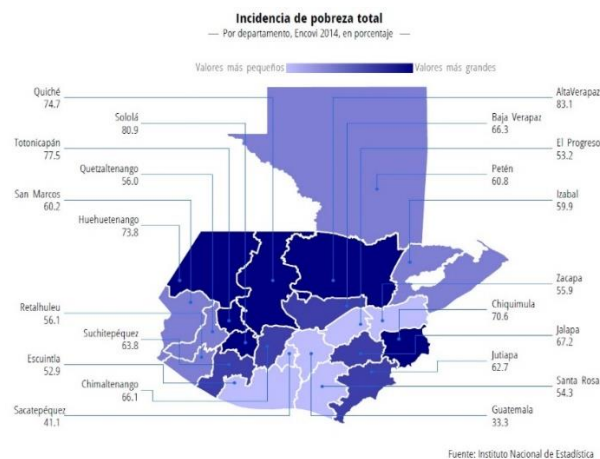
Incidencia de pobreza total
— Por departamento, Encovi 2014, en porcentaje —

Valores más pequeños Valores más grandes

Quiché
74.7

Sololá
80.9

Totonicapán
77.5

Quetzaltenango
56.0

San Marcos
60.2

Huehuetenango
73.8

Retalhuleu
56.1

Suchitepéquez
63.8

Escuintla
52.9

Chimaltenango
66.1

Sacatepéquez
41.1

AltaVerapaz
83.1

Baja Verapaz
66.3

El Progreso
53.2

Petén
60.8

Izabal
59.9

Zacapa
55.9

Chiquimula
70.6

Jalapa
67.2

Jutiapa
62.7

Santa Rosa
54.3

Guatemala
33.3

Fuente: Instituto Nacional de Estadística